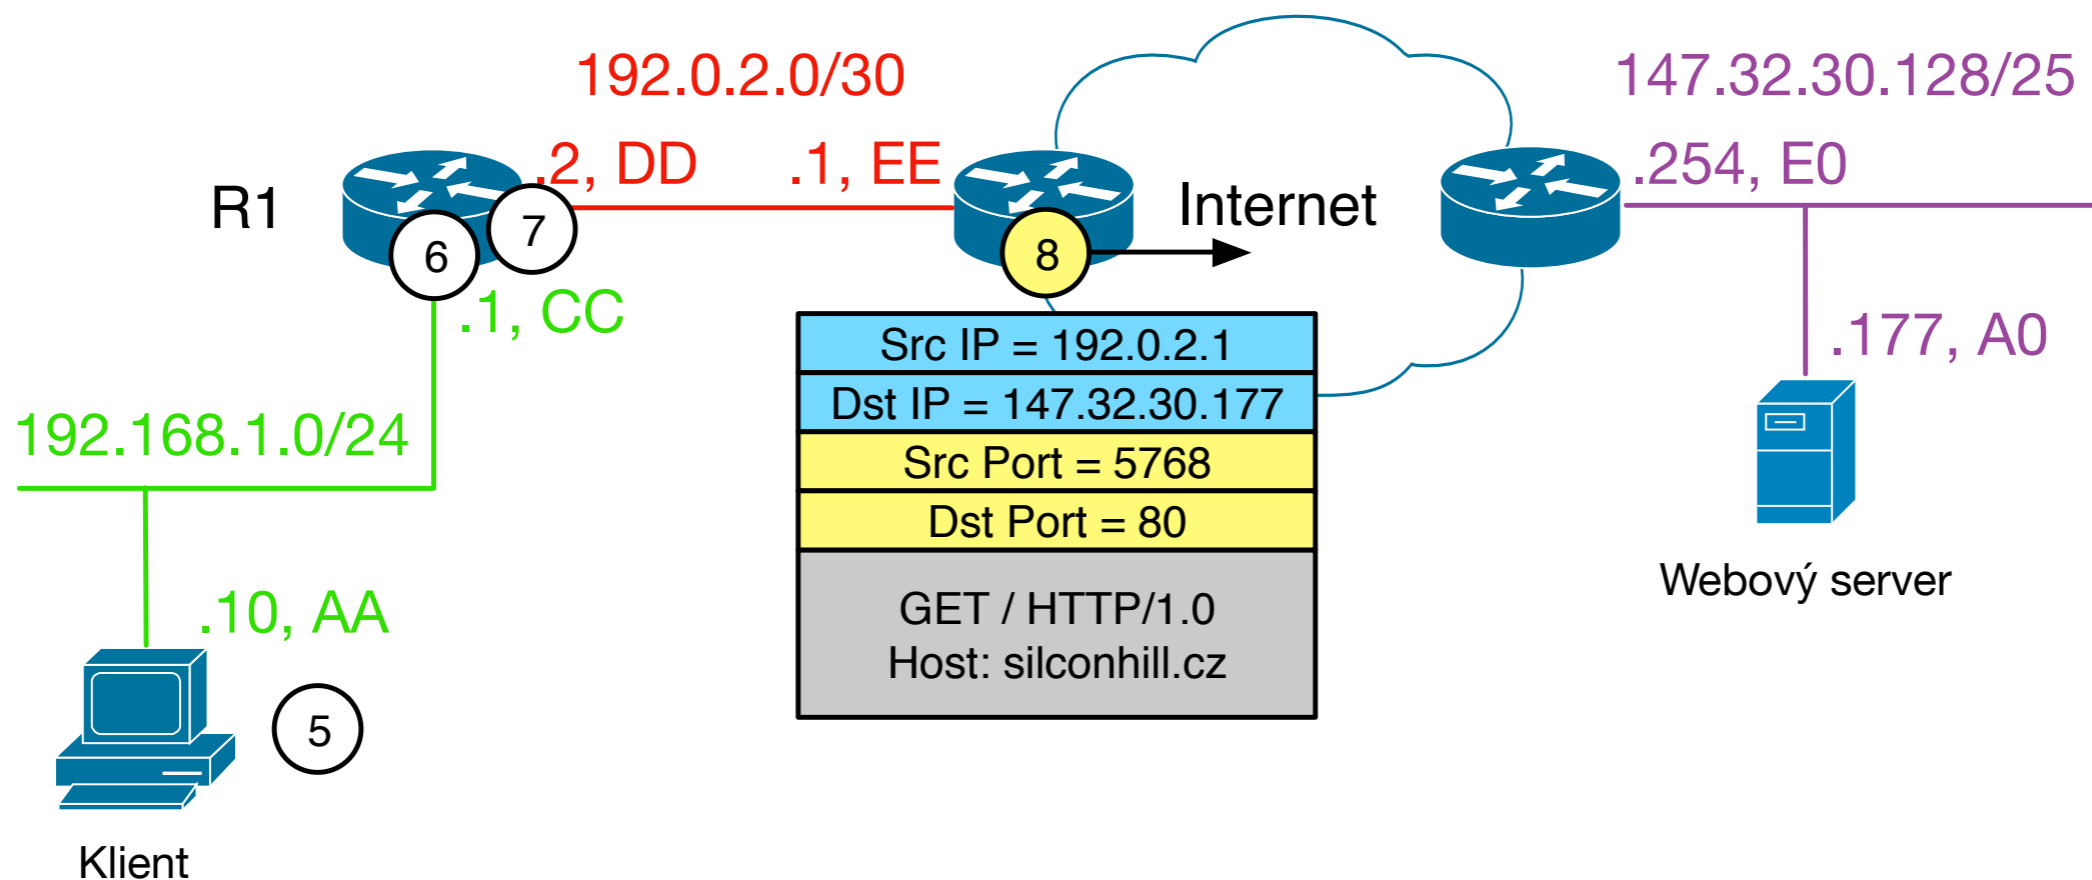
192.0.2.0/30

147.32.30.128/25

R1

.2, DD

.1, EE

Internet

.254, E0

6

7

8

.1, CC

| Src IP = 192.0.2.1 |
|---|
| Dst IP = 147.32.30.177 |
| Src Port = 5768 |
| Dst Port = 80 |
| GET / HTTP/1.0 Host: silconhill.cz |

.177, A0

192.168.1.0/24

Webový server

.10, AA

5

Klient